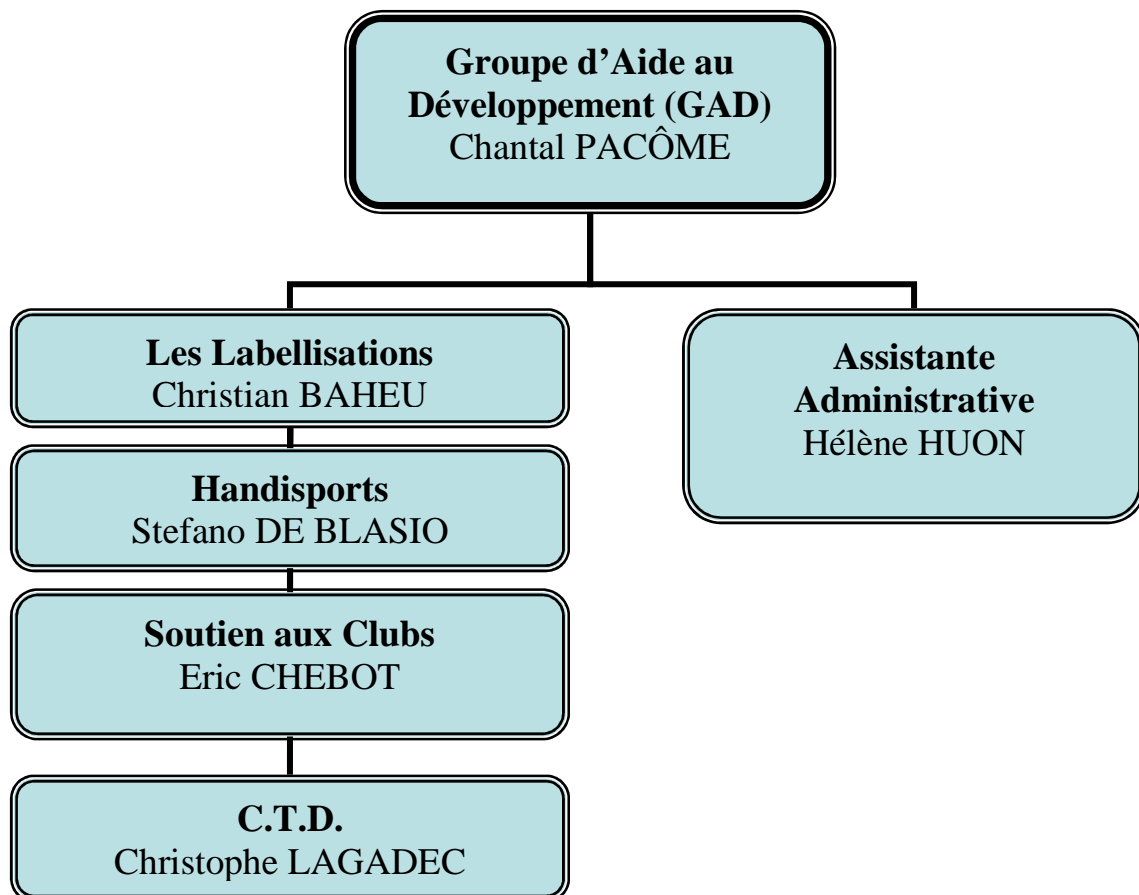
Groupe d’Aide au Développement (GAD)
Chantal PACÔME

Les Labellisations
Christian BAHEU

Handisports
Stefano DE BLASIO

Soutien aux Clubs
Eric CHEBOT

C.T.D.
Christophe LAGADEC

Assistante Administrative
Hélène HUON